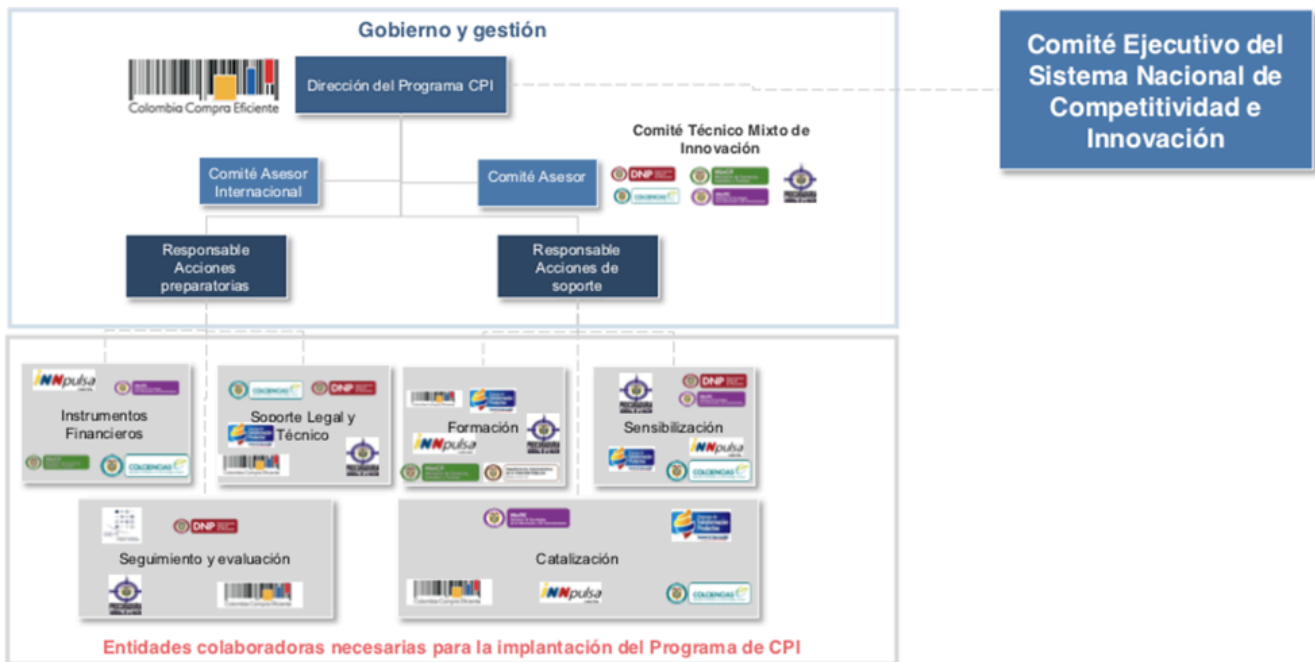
Gobierno y gestión

Colombia Compra Eficiente

Dirección del Programa CPI

Comité Ejecutivo del Sistema Nacional de Competitividad e Innovación

Comité Técnico Mixto de Innovación

Comité Asesor Internacional

Comité Asesor

DNP

COLCIENCIAS

Responsable Acciones preparatorias

Responsable Acciones de soporte

iNNpulsa

Instrumentos Financieros

COLCIENCIAS

COLCIENCIAS

DNP

Soporte Legal y Técnico

Formación

iNNpulsa

DNP

Sensibilización

iNNpulsa

COLCIENCIAS

DNP

Seguimiento y evaluación

Colombia Compra Eficiente

Catalización

Colombia Compra Eficiente

iNNpulsa

COLCIENCIAS

Entidades colaboradoras necesarias para la implantación del Programa de CPI